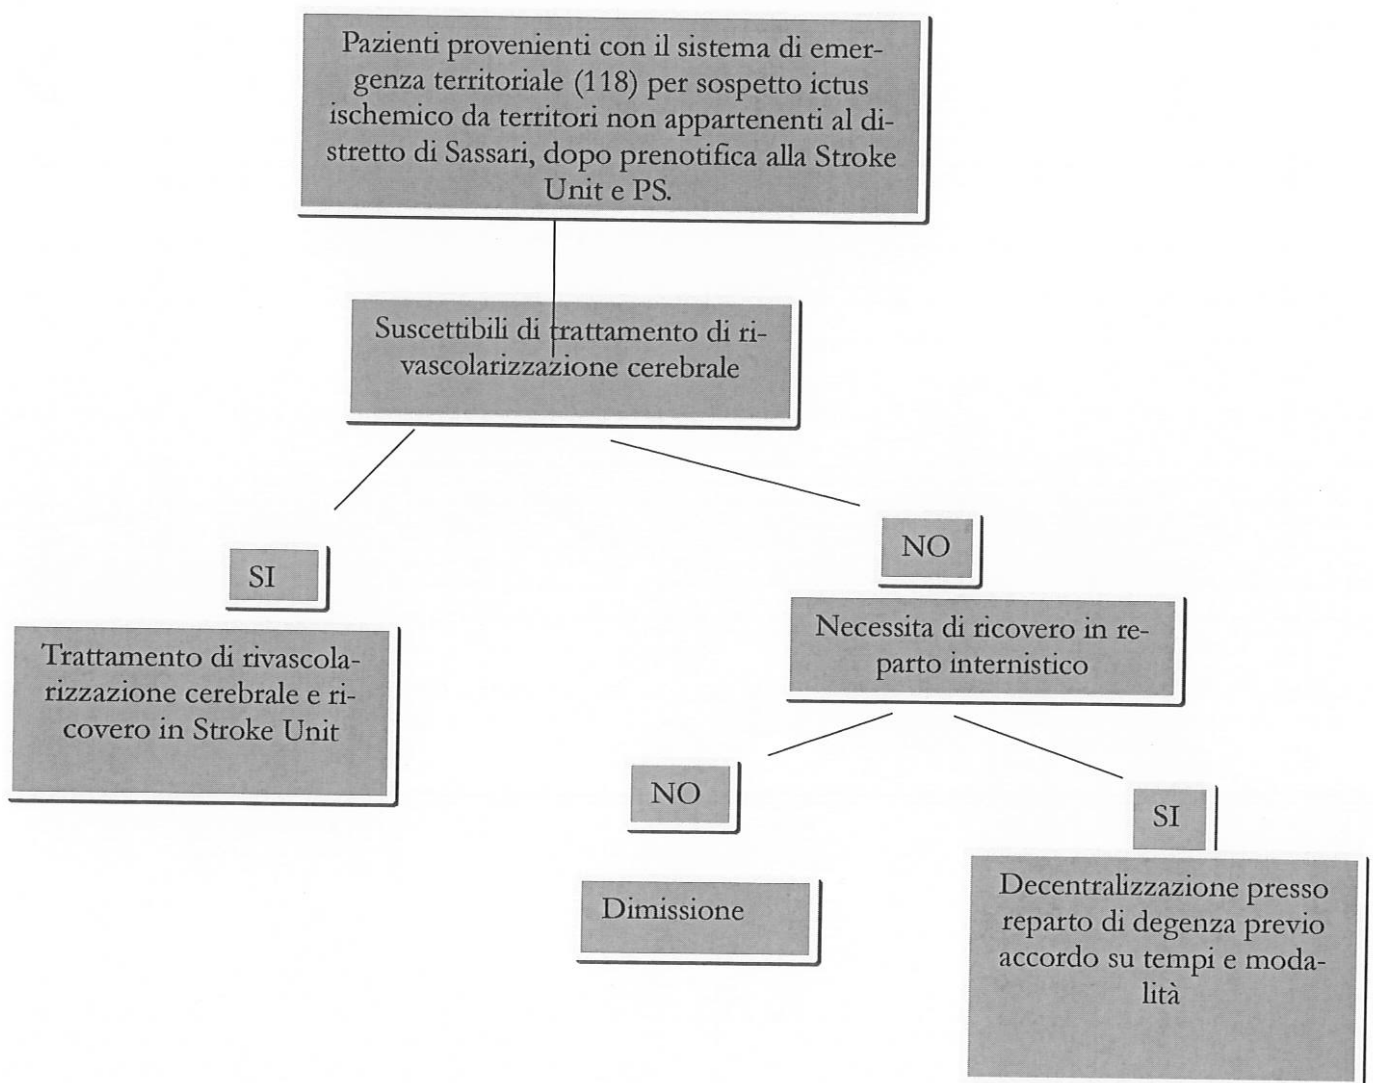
Pazienti provenienti con il sistema di emergenza territoriale (118) per sospetto ictus ischemico da territori non appartenenti al distretto di Sassari, dopo prenotifica alla Stroke Unit e PS.

Suscettibili di trattamento di rivascolarizzazione cerebrale

SI

Trattamento di rivascolarizzazione cerebrale e ricovero in Stroke Unit

NO

Necessita di ricovero in reparto internistico

NO

Dimissione

SI

Decentralizzazione presso reparto di degenza previo accordo su tempi e modalità